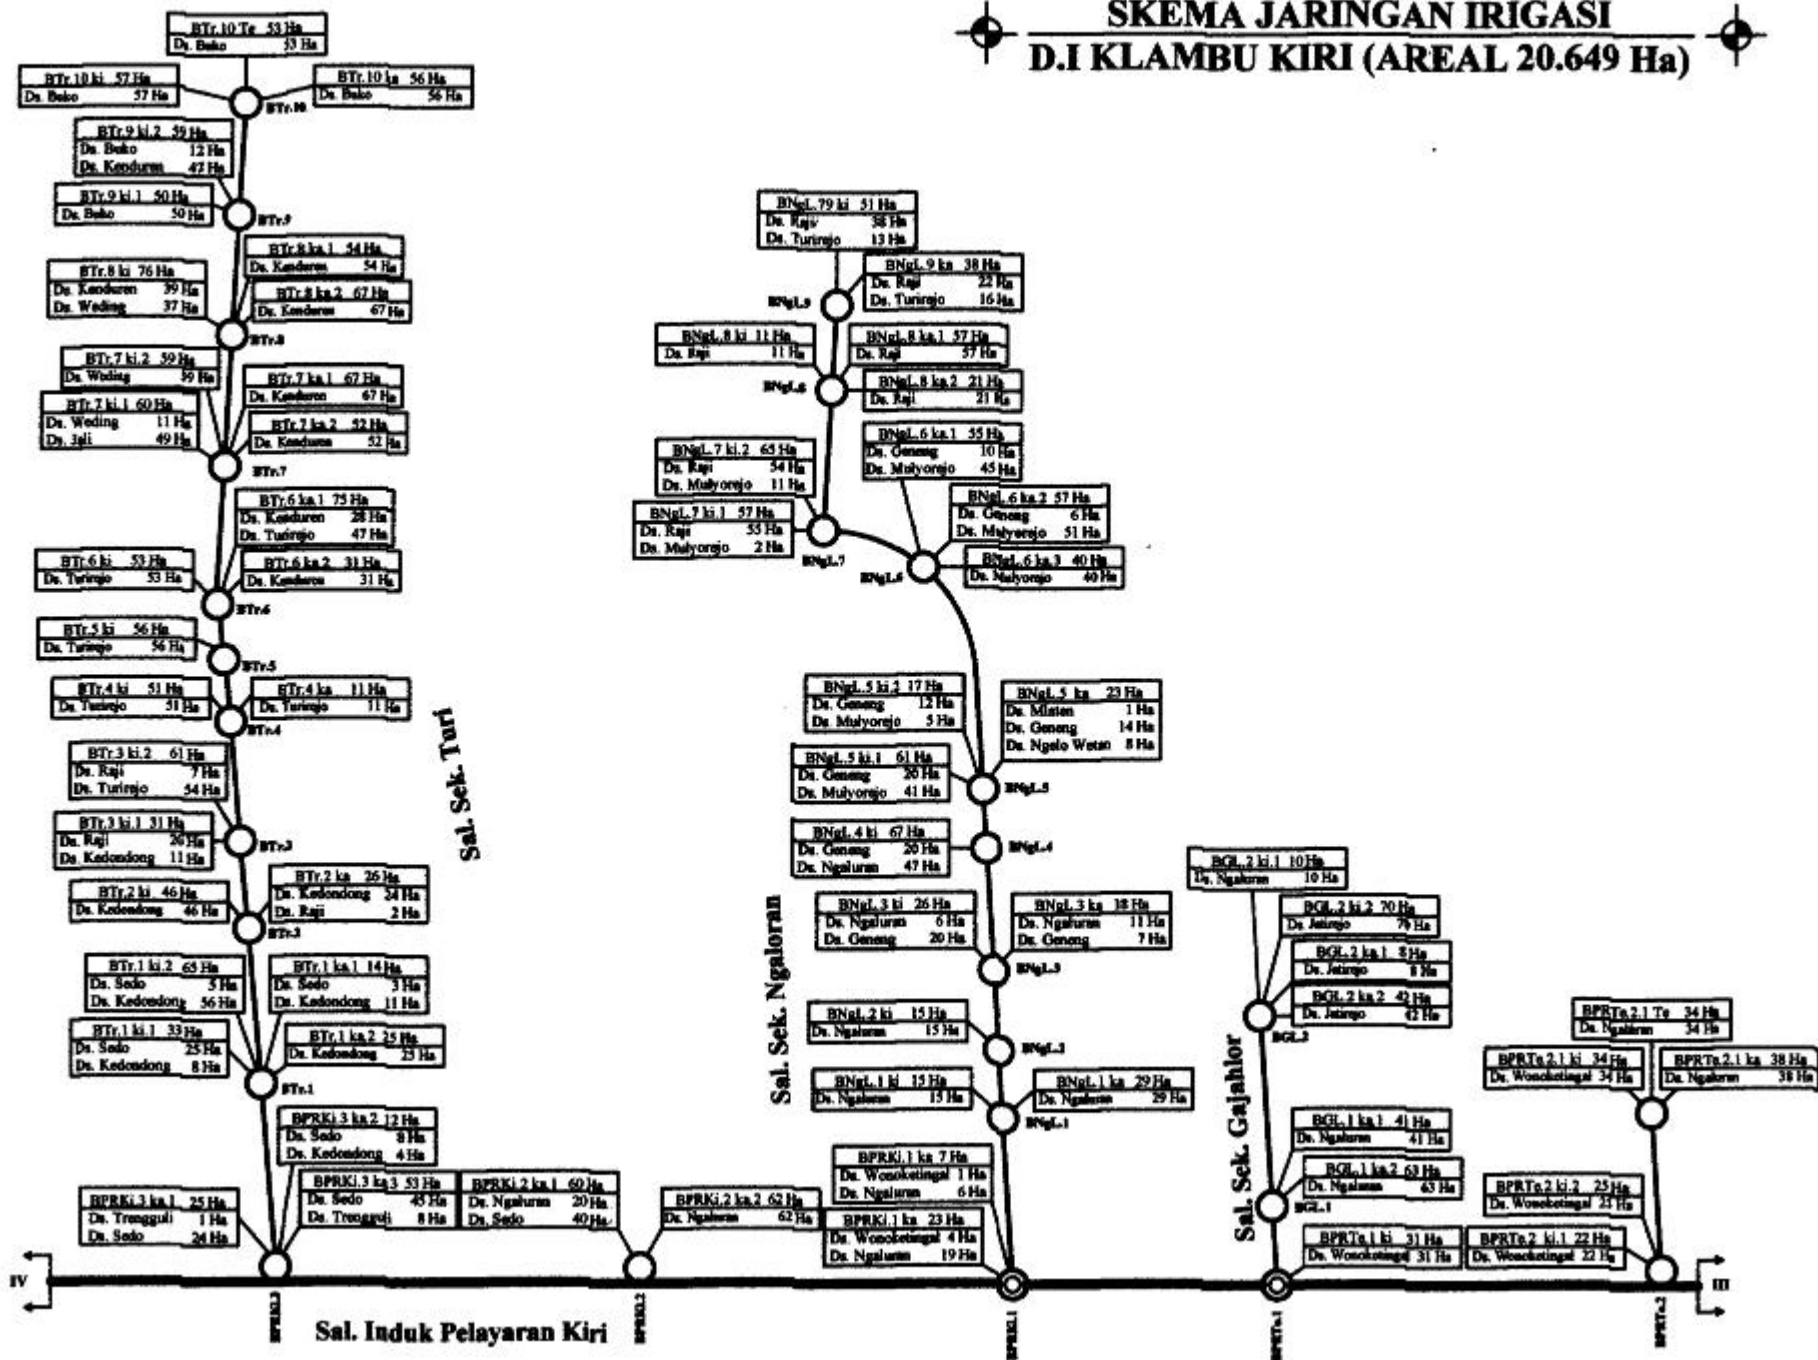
SKEMA JARINGAN IRIGASI
D.I KLAMBU KIRI (AREAL 20.649 Ha)

BTr.10 Te 53 Ha
Ds. Buko 53 Ha

BTr.10 ki 57 Ha
Ds. Buko 57 Ha

BTr.10 ka 56 Ha
Ds. Buko 56 Ha

BTr.10

BTr.9 ki.2 59 Ha
Ds. Buko 12 Ha
Ds. Kenduren 47 Ha

BTr.9 ki.1 50 Ha
Ds. Buko 50 Ha

BTr.9

BTr.8 ka.1 54 Ha
Ds. Kenduren 54 Ha

BTr.8 ki 76 Ha
Ds. Kenduren 39 Ha
Ds. Weding 37 Ha

BTr.8 ka.2 67 Ha
Ds. Kenduren 67 Ha

BTr.8

BTr.7 ki.2 59 Ha
Ds. Weding 59 Ha

BTr.7 ka.1 67 Ha
Ds. Kenduren 67 Ha

BTr.7 ki.1 60 Ha
Ds. Weding 11 Ha
Ds. Jati 49 Ha

BTr.7 ka.2 52 Ha
Ds. Kenduren 52 Ha

BTr.7

BTr.6 ka.1 75 Ha
Ds. Kenduren 28 Ha
Ds. Turirejo 47 Ha

BTr.6 ki 53 Ha
Ds. Turirejo 53 Ha

BTr.6 ka.2 31 Ha
Ds. Kenduren 31 Ha

BTr.6

BTr.5 ki 56 Ha
Ds. Turirejo 56 Ha

BTr.5

BTr.4 ki 51 Ha
Ds. Turirejo 51 Ha

BTr.4 ka 11 Ha
Ds. Turirejo 11 Ha

BTr.4

BTr.3 ki.2 61 Ha
Ds. Raji 7 Ha
Ds. Turirejo 54 Ha

BTr.3 ki.1 31 Ha
Ds. Raji 20 Ha
Ds. Kedondong 11 Ha

BTr.3

BTr.2 ka 26 Ha
Ds. Kedondong 24 Ha
Ds. Raji 2 Ha

BTr.2 ki 46 Ha
Ds. Kedondong 46 Ha

BTr.2

BTr.1 ki.2 65 Ha
Ds. Sedo 5 Ha
Ds. Kedondong 56 Ha

BTr.1 ka.1 14 Ha
Ds. Sedo 3 Ha
Ds. Kedondong 11 Ha

BTr.1 ki.1 33 Ha
Ds. Sedo 25 Ha
Ds. Kedondong 8 Ha

BTr.1 ka.2 25 Ha
Ds. Kedondong 25 Ha

BTr.1

Sal. Sek. Turi

BPRKi.3 ka.2 12 Ha
Ds. Sedo 8 Ha
Ds. Kedondong 4 Ha

BPRKi.3 ka.1 25 Ha
Ds. Trenggul 1 Ha
Ds. Sedo 24 Ha

BPRKi.3 ka.3 53 Ha
Ds. Sedo 45 Ha
Ds. Trenggul 8 Ha

BPRKi.2 ka.1 60 Ha
Ds. Ngaluran 20 Ha
Ds. Sedo 40 Ha

BPRKi.2 ka.2 62 Ha
Ds. Ngaluran 62 Ha

BNgL.79 ki 51 Ha
Ds. Raji 38 Ha
Ds. Turirejo 13 Ha

BNgL.9 ka 38 Ha
Ds. Raji 22 Ha
Ds. Turirejo 16 Ha

BNgL.9

BNgL.8 ki 11 Ha
Ds. Raji 11 Ha

BNgL.8 ka.1 57 Ha
Ds. Raji 57 Ha

BNgL.8

BNgL.8 ka.2 21 Ha
Ds. Raji 21 Ha

BNgL.6 ka.1 55 Ha
Ds. Geneng 10 Ha
Ds. Mulyorejo 45 Ha

BNgL.7 ki.2 65 Ha
Ds. Raji 54 Ha
Ds. Mulyorejo 11 Ha

BNgL.6 ka.2 57 Ha
Ds. Geneng 6 Ha
Ds. Mulyorejo 51 Ha

BNgL.7 ki.1 57 Ha
Ds. Raji 55 Ha
Ds. Mulyorejo 2 Ha

BNgL.7

BNgL.6

BNgL.6 ka.3 40 Ha
Ds. Mulyorejo 40 Ha

BNgL.5 ki.2 17 Ha
Ds. Geneng 12 Ha
Ds. Mulyorejo 5 Ha

BNgL.5 ka 23 Ha
Ds. Mlaten 1 Ha
Ds. Geneng 14 Ha
Ds. Ngelo Wetan 8 Ha

BNgL.5 ki.1 61 Ha
Ds. Geneng 20 Ha
Ds. Mulyorejo 41 Ha

BNgL.5

BNgL.4 ki 67 Ha
Ds. Geneng 20 Ha
Ds. Ngaluran 47 Ha

BNgL.4

BNgL.3 ki 26 Ha
Ds. Ngaluran 6 Ha
Ds. Geneng 20 Ha

BNgL.3 ka 18 Ha
Ds. Ngaluran 11 Ha
Ds. Geneng 7 Ha

BNgL.3

Sal. Sek. Ngaloran

BNgL.2 ki 15 Ha
Ds. Ngaluran 15 Ha

BNgL.2

BNgL.1 ki 15 Ha
Ds. Ngaluran 15 Ha

BNgL.1 ka 29 Ha
Ds. Ngaluran 29 Ha

BNgL.1

BPRKi.1 ka 7 Ha
Ds. Wonoketingal 1 Ha
Ds. Ngaluran 6 Ha

BPRKi.1 ka 23 Ha
Ds. Wonoketingal 4 Ha
Ds. Ngaluran 19 Ha

BGL.2 ki.1 10 Ha
Ds. Ngaluran 10 Ha

BGL.2 ki.2 70 Ha
Ds. Jatirejo 70 Ha

BGL.2 ka.1 8 Ha
Ds. Jatirejo 8 Ha

BGL.2 ka.2 42 Ha
Ds. Jatirejo 42 Ha

BGL.2

Sal. Sek. Gajahlor

BGL.1 ka.1 41 Ha
Ds. Ngaluran 41 Ha

BGL.1 ka.2 63 Ha
Ds. Ngaluran 63 Ha

BGL.1

BPRTa.1 ki 31 Ha
Ds. Wonoketingal 31 Ha

BPRTa.2.1 Te 34 Ha
Ds. Ngaluran 34 Ha

BPRTa.2.1 ki 34 Ha
Ds. Wonoketingal 34 Ha

BPRTa.2.1 ka 38 Ha
Ds. Ngaluran 38 Ha

BPRTa.2 ki.2 25 Ha
Ds. Wonoketingal 25 Ha

BPRTa.2 ki.1 22 Ha
Ds. Wonoketingal 22 Ha

IV

III

BPRKi.3

BPRKi.2

BPRKi.1

BPRTa.1

BPRTa.2

Sal. Induk Pelayaran Kiri